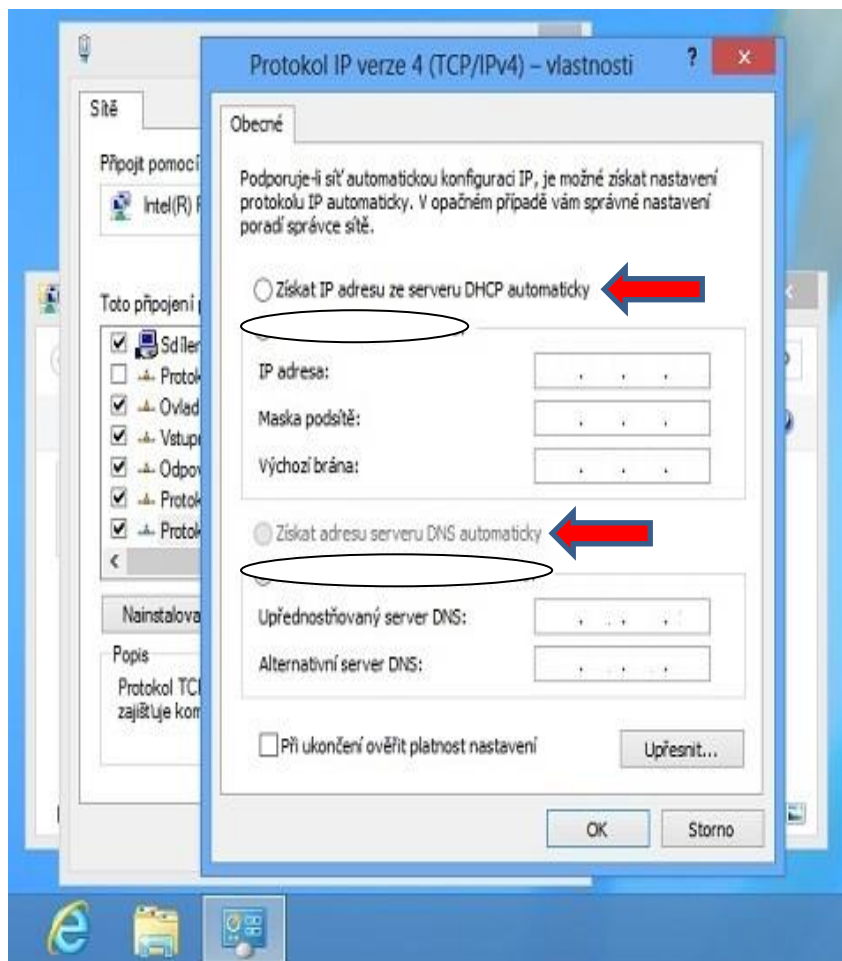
Sítě

Připojit pomocí

Intel(R) F

Toto připojení

Sdíler

Protok

Ovlad

Vstup

Odpov

Protok

Protok

Nainstalova

Popis

Protokol TCI zajišťuje kom

Protokol IP verze 4 (TCP/IPv4) – vlastnosti

?

Obecné

Podporuje-li síť automatickou konfiguraci IP, je možné získat nastavení protokolu IP automaticky. V opačném případě vám správné nastavení poradí správce sítě.

Získat IP adresu ze serveru DHCP automaticky

IP adresa:

Maska podsítě:

Výchozí brána:

Získat adresu serveru DNS automaticky

Upřednostňovaný server DNS:

Alternativní server DNS:

Při ukončení ověřit platnost nastavení

Upřesnit...

OK

Storno